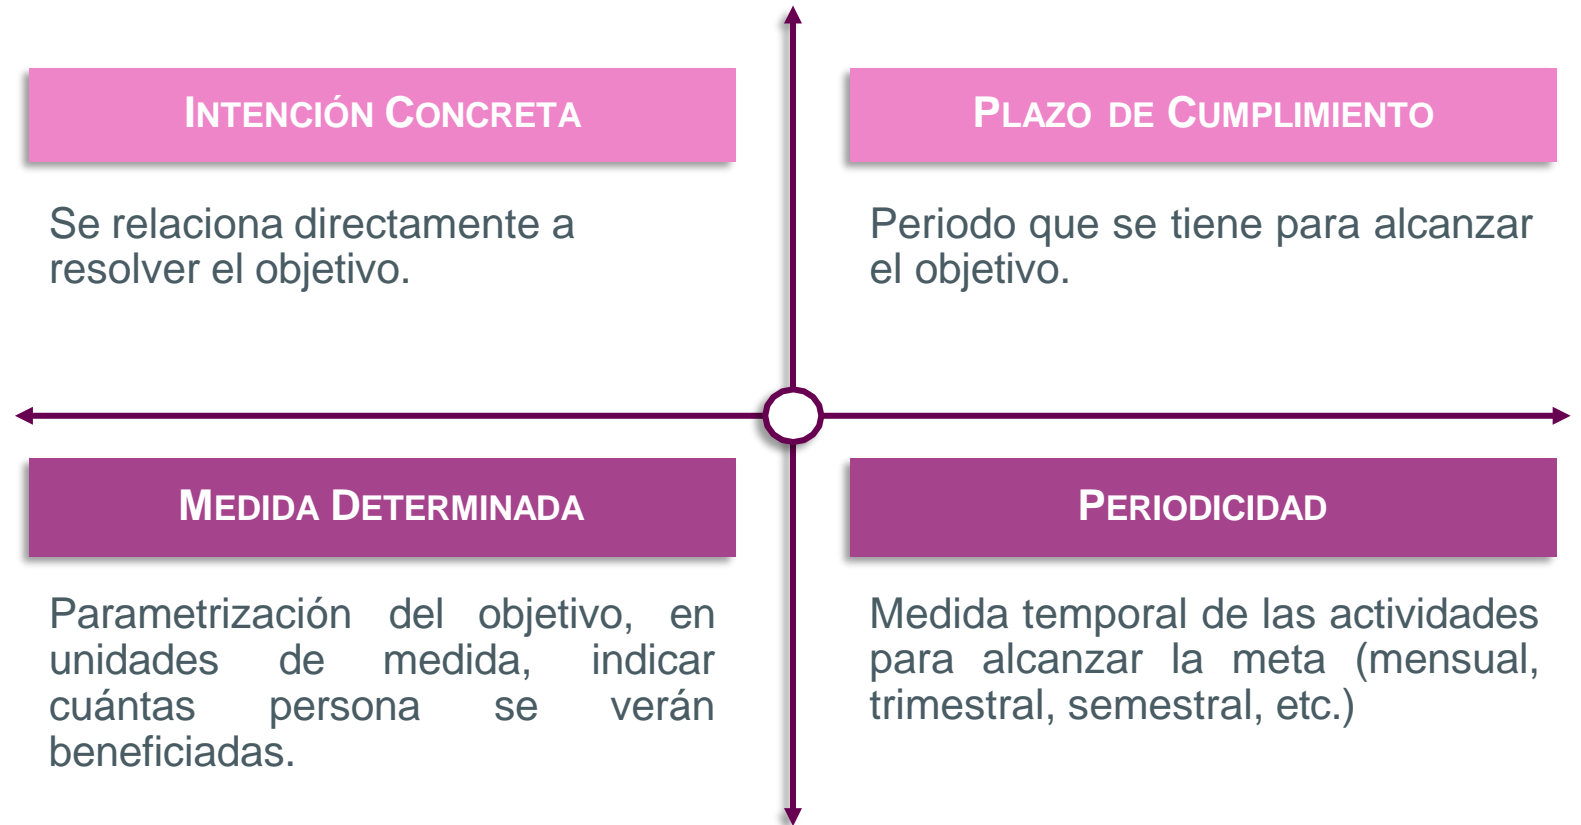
Intención Concreta

Se relaciona directamente a resolver el objetivo.

Plazo de Cumplimiento

Periodo que se tiene para alcanzar el objetivo.

Medida Determinada

Parametrización del objetivo, en unidades de medida, indicar cuántas persona se verán beneficiadas.

Periodicidad

Medida temporal de las actividades para alcanzar la meta (mensual, trimestral, semestral, etc.)